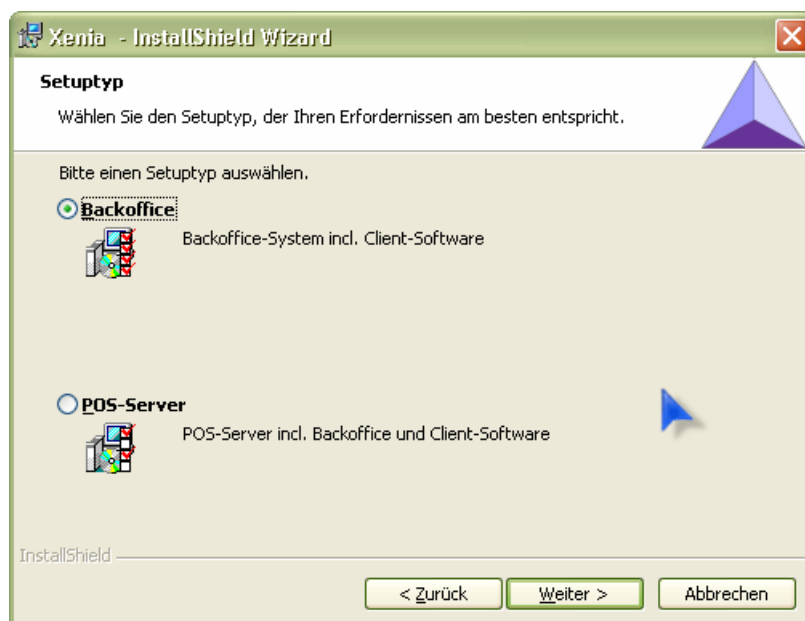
Xenia - InstallShield Wizard

Setuptyp

Wählen Sie den Setuptyp, der Ihren Erfordernissen am besten entspricht.

Bitte einen Setuptyp auswählen.

Backoffice

Backoffice-System incl. Client-Software

POS-Server

POS-Server incl. Backoffice und Client-Software

InstallShield

< Zurück

Weiter >

Abbrechen